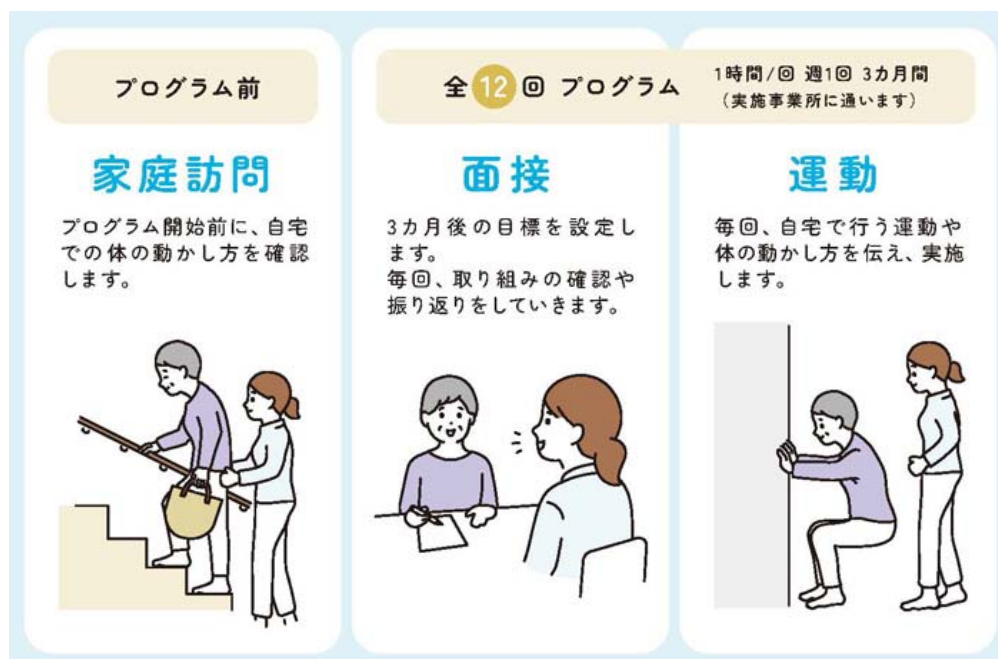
プログラム前

家庭訪問

プログラム開始前に、自宅での体の動かし方を確認します。

全12回 プログラム 1時間/回 週1回 3カ月間（実施事業所に通います）

面接

3カ月後の目標を設定します。
毎回、取り組みの確認や振り返りをしていきます。

運動

毎回、自宅で行う運動や体の動かし方を伝え、実施します。